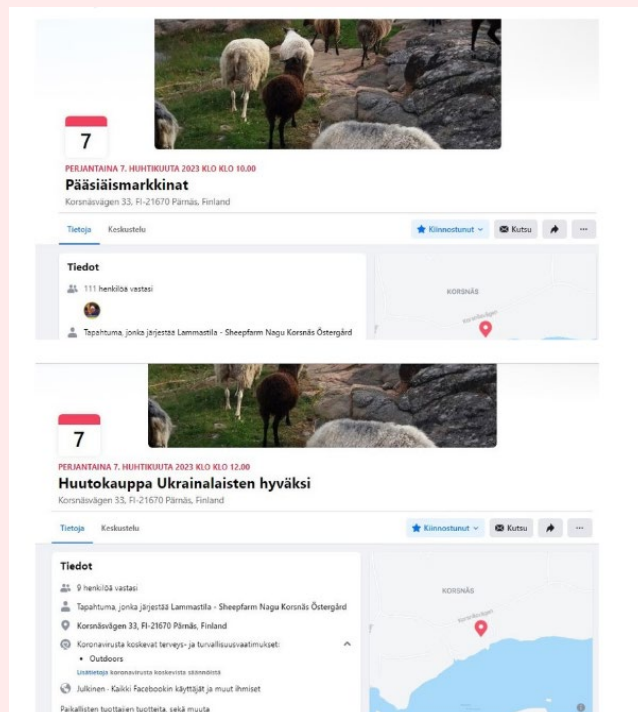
7

PERJANTAINA 7. HUHTIKUUTA 2023 KLO KLO 10.00

Pääsiäismarkkinat

Korsnäsvägen 33, FI-21670 Pärnäs, Finland

Tietoja Keskustelu

Kiinnostunut Kutsu ···

Tiedot

111 henkilöä vastasi

Tapahtuma, jonka järjestää Lammastila - Sheepfarm Nagu Korsnäs Östergård

KORSNÄS

7

PERJANTAINA 7. HUHTIKUUTA 2023 KLO KLO 12.00

Huutokauppa Ukrainalaisten hyväksi

Korsnäsvägen 33, FI-21670 Pärnäs, Finland

Tietoja Keskustelu

Kiinnostunut Kutsu ···

Tiedot

9 henkilöä vastasi

Tapahtuma, jonka järjestää Lammastila - Sheepfarm Nagu Korsnäs Östergård

Korsnäsvägen 33, FI-21670 Pärnäs, Finland

Koronavirusta koskevat terveys- ja turvallisuusvaatimukset:

• Outdoors

Lisätietoja koronavirusta koskevista säännöistä

Julkinen · Kaikki Facebookin käyttäjät ja muut ihmiset

Paikallisten tuottajien tuotteita, sekä muuta

KORSNÄS